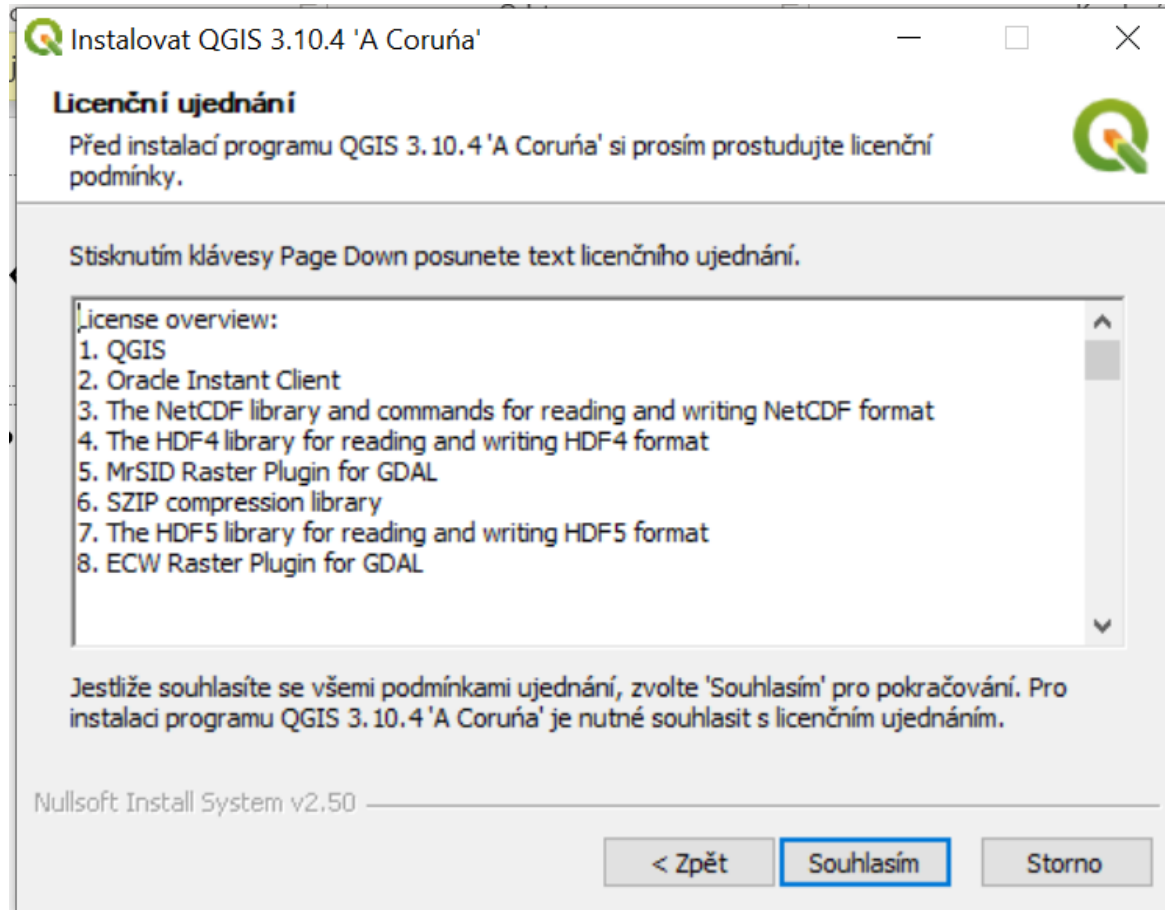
Instalovat QGIS 3.10.4 'A Coruńa'

Licenční ujednání

Před instalací programu QGIS 3.10.4 'A Coruńa' si prosím prostudujte licenční podmínky.

Stisknutím klávesy Page Down posunete text licenčního ujednání.

License overview:
1. QGIS
2. Oracle Instant Client
3. The NetCDF library and commands for reading and writing NetCDF format
4. The HDF4 library for reading and writing HDF4 format
5. MrSID Raster Plugin for GDAL
6. SZIP compression library
7. The HDF5 library for reading and writing HDF5 format
8. ECW Raster Plugin for GDAL

Jestliže souhlasíte se všemi podmínkami ujednání, zvolte 'Souhlasím' pro pokračování. Pro instalaci programu QGIS 3.10.4 'A Coruńa' je nutné souhlasit s licenčním ujednáním.

Nullsoft Install System v2.50

< Zpět
Souhlasím
Storno